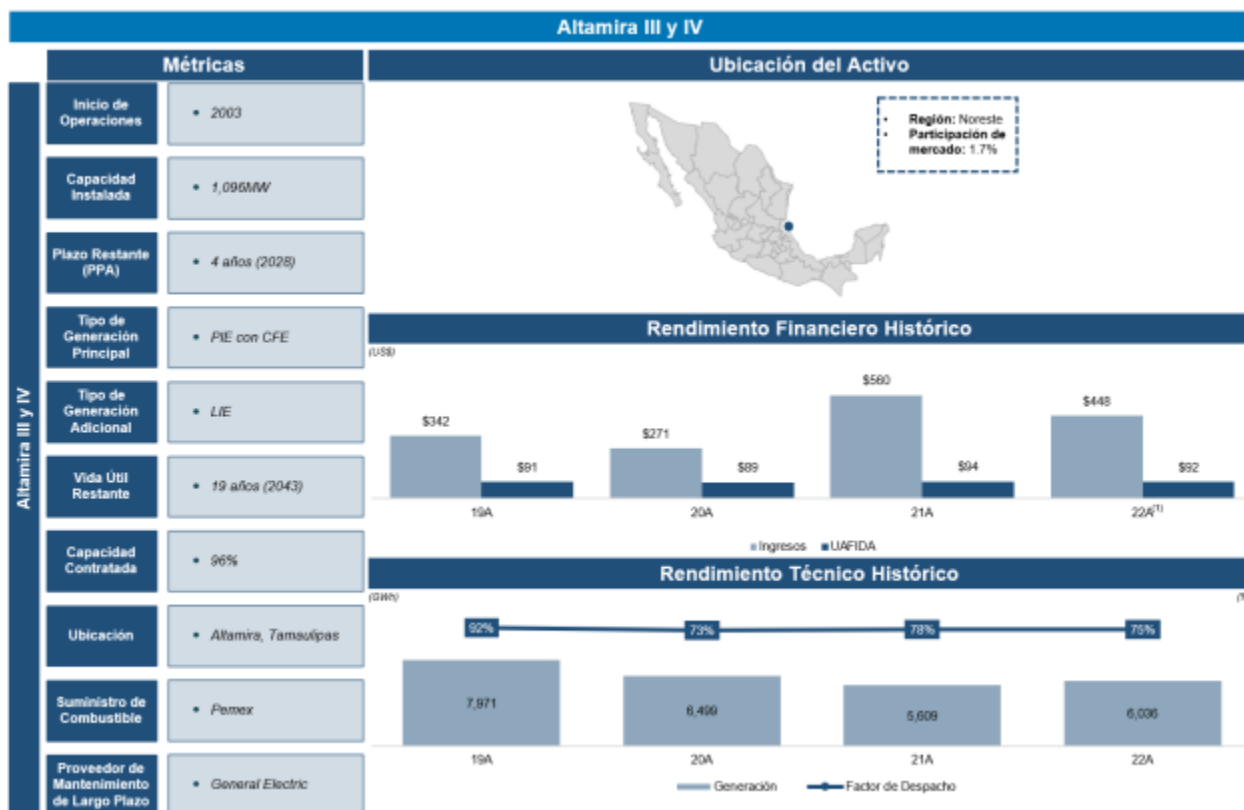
Altamira III y IV

Métricas

Altamira III y IV

| | |
|---|---|
| Inicio de Operaciones | • 2003 |
| Capacidad Instalada | • 1,096MW |
| Plazo Restante (PPA) | • 4 años (2028) |
| Tipo de Generación Principal | • PIE con CFE |
| Tipo de Generación Adicional | • LIE |
| Vida Útil Restante | • 19 años (2043) |
| Capacidad Contratada | • 96% |
| Ubicación | • Altamira, Tamaulipas |
| Suministro de Combustible | • Pemex |
| Proveedor de Mantenimiento de Largo Plazo | • General Electric |

Ubicación del Activo

• Región: Noreste
• Participación de mercado: 1.7%

Rendimiento Financiero Histórico

(US$)

$342 $91 19A
$271 $89 20A
$560 $94 21A
$448 $92 22A$^{(1)}$

Ingresos UAFIDA

Rendimiento Técnico Histórico

(GWh)

(%

92% 73% 78% 75%

7,971 19A
6,499 20A
5,609 21A
6,036 22A

Generación Factor de Despacho